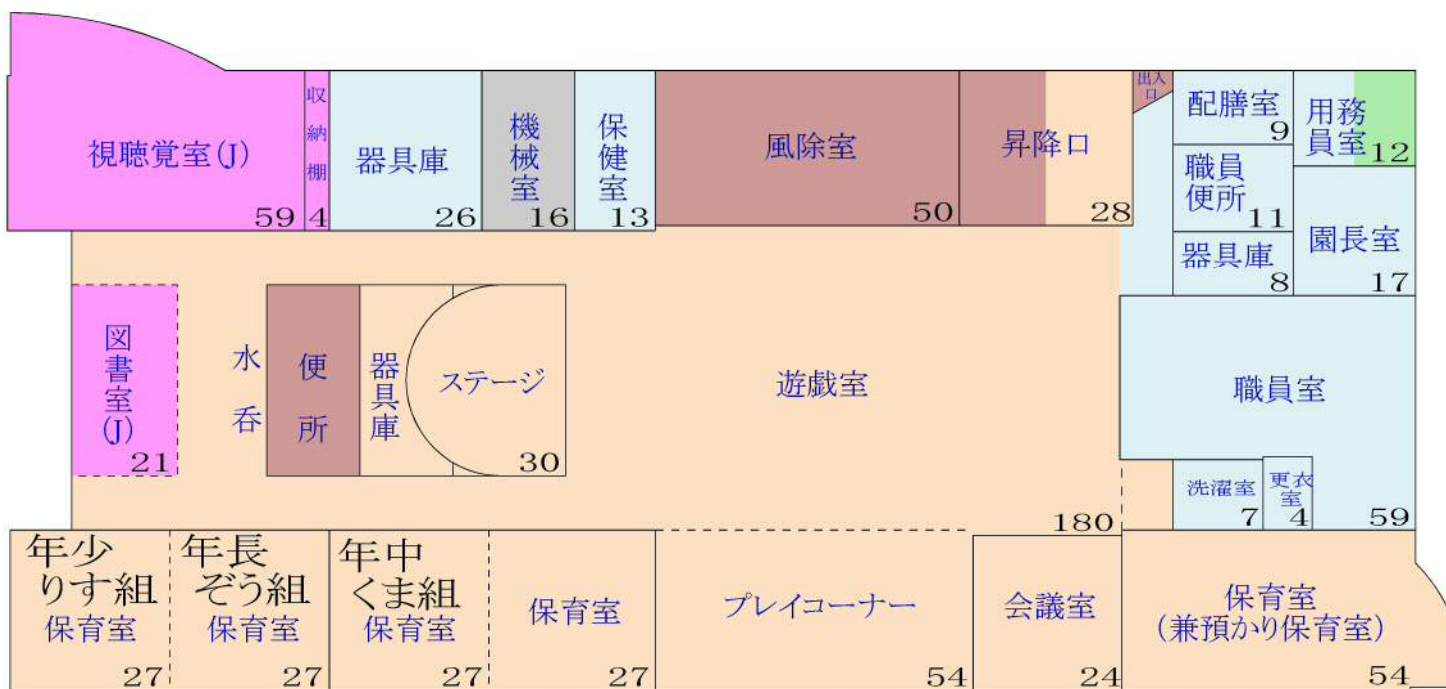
視聴覚室(J)
59
収納棚
4
器具庫
26
機械室
16
保健室
13
風除室
50
昇降口
28
出入口
配膳室
9
用務員室
12
職員便所
11
器具庫
8
園長室
17
図書室(J)
21
水呑
便所
器具庫
ステージ
30
遊戯室
職員室
洗濯室
7
更衣室
4
59
180
年少 りす組 保育室
27
年長 ぞう組 保育室
27
年中 くま組 保育室
27
保育室
27
プレイコーナー
54
会議室
24
保育室 (兼預かり保育室)
54